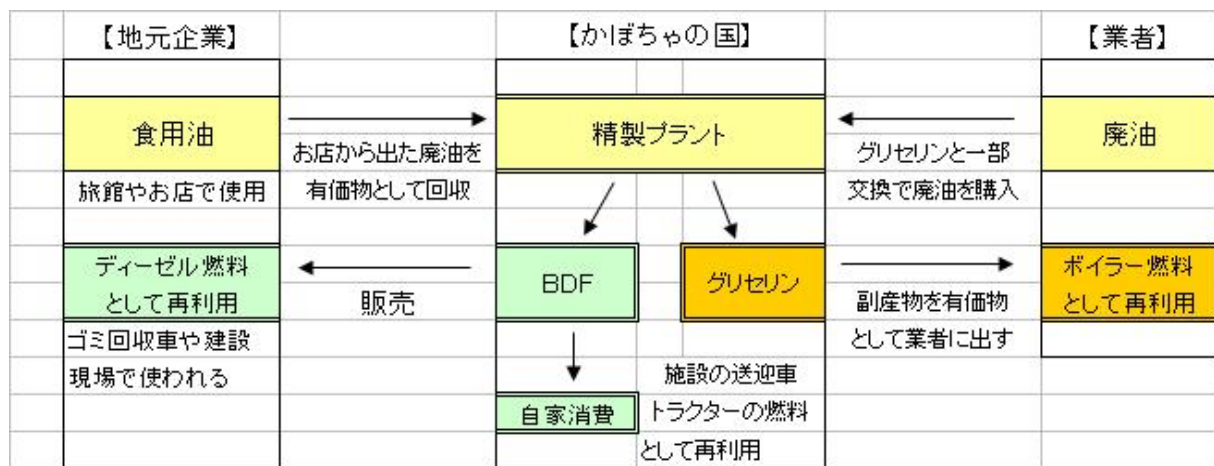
【地元企業】

食用油

旅館やお店で使用

ディーゼル燃料として再利用

ゴミ回収車や建設現場で使われる

お店から出た廃油を有価物として回収

販売

【かぼちゃの国】

精製プラント

BDF

グリセリン

自家消費

施設の送迎車トラクターの燃料として再利用

グリセリンと一部交換で廃油を購入

副産物を有価物として業者に出す

【業者】

廃油

ボイラー燃料として再利用